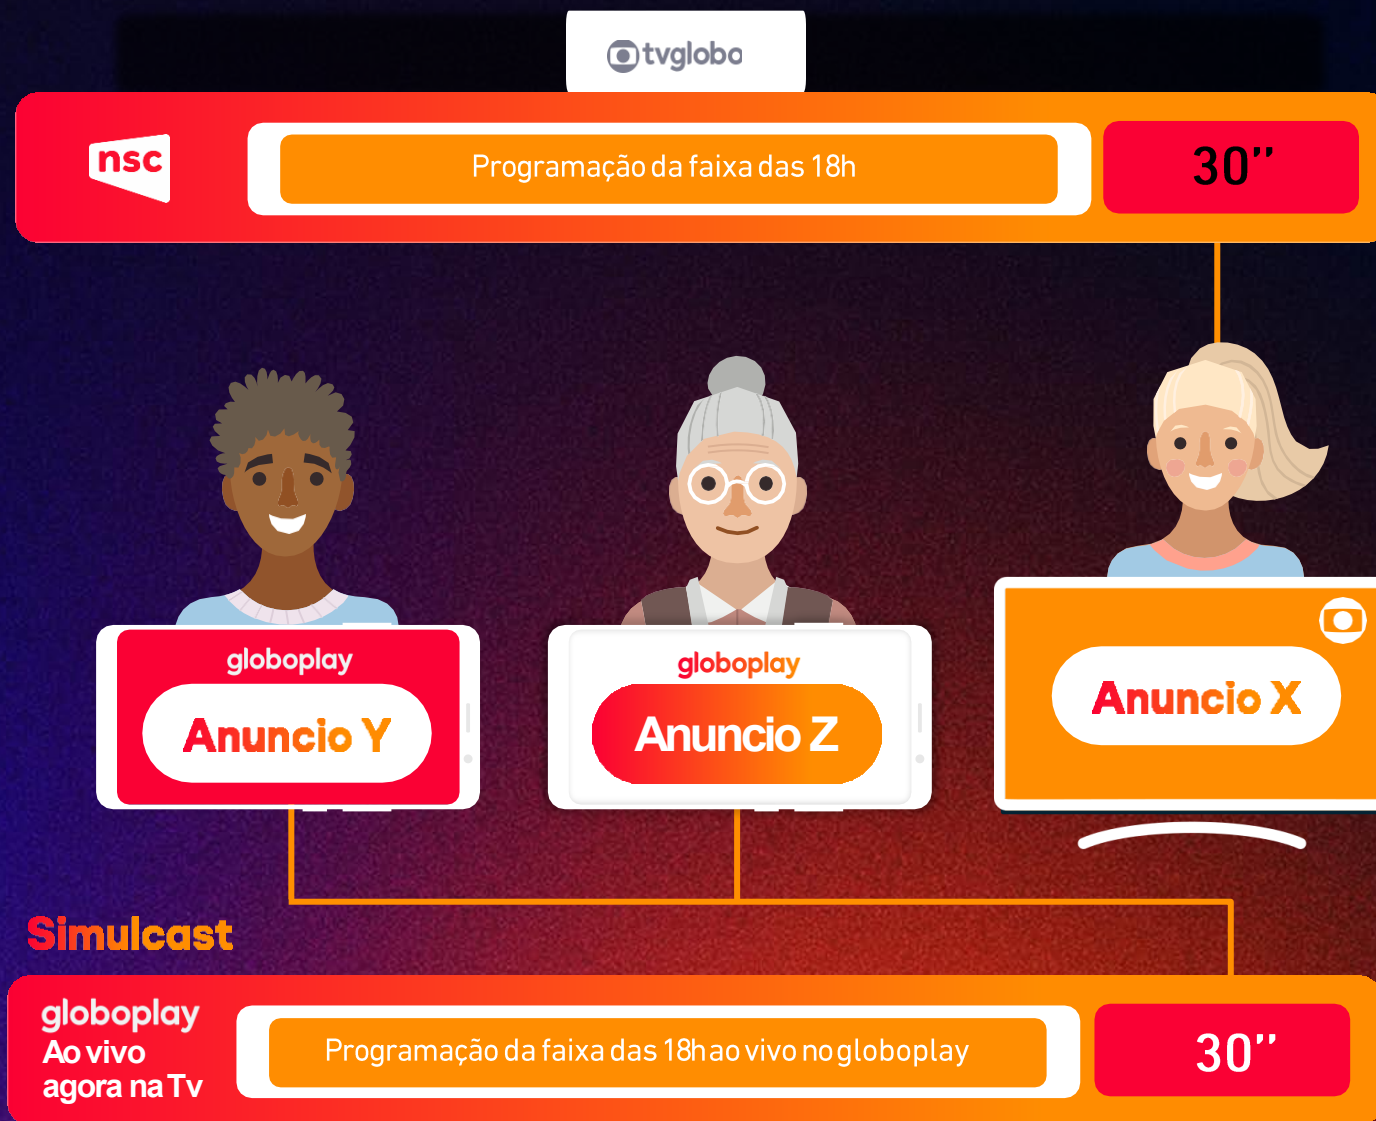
tvglobo

nsc

Programação da faixa das 18h

30''

globoplay

Anuncio Y

globoplay

Anuncio Z

Anuncio X

Simulcast

globoplay
Ao vivo
agora na Tv

Programação da faixa das 18h ao vivo no globoplay

30''